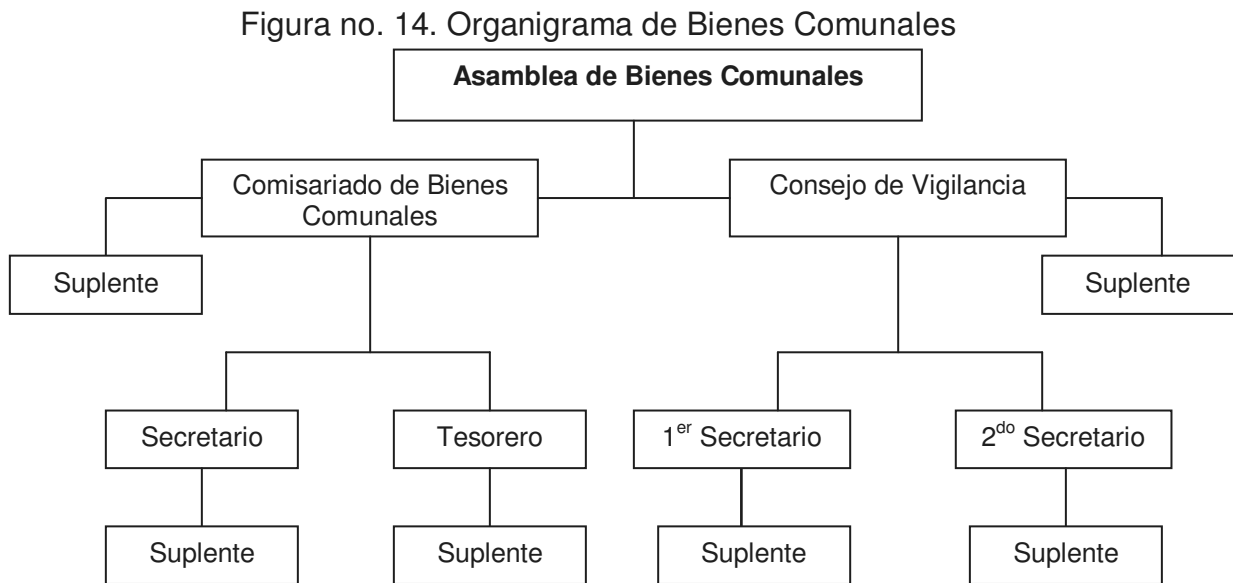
Figura no. 14. Organigrama de Bienes Comunales

**Asamblea de Bienes Comunales**

Comisariado de Bienes Comunales

Consejo de Vigilancia

Suplente

Suplente

Secretario

Tesorero

1$^{er}$ Secretario

2$^{do}$ Secretario

Suplente

Suplente

Suplente

Suplente